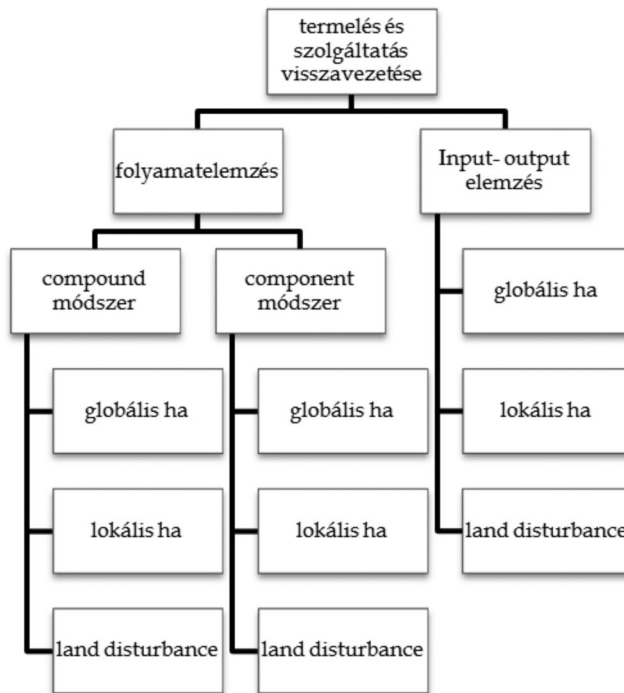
termelés és szolgáltatás visszavezetése

folyamatelemzés

Input- output elemzés

compound módszer

component módszer

globális ha

lokális ha

land disturbance

globális ha

lokális ha

land disturbance

globális ha

lokális ha

land disturbance